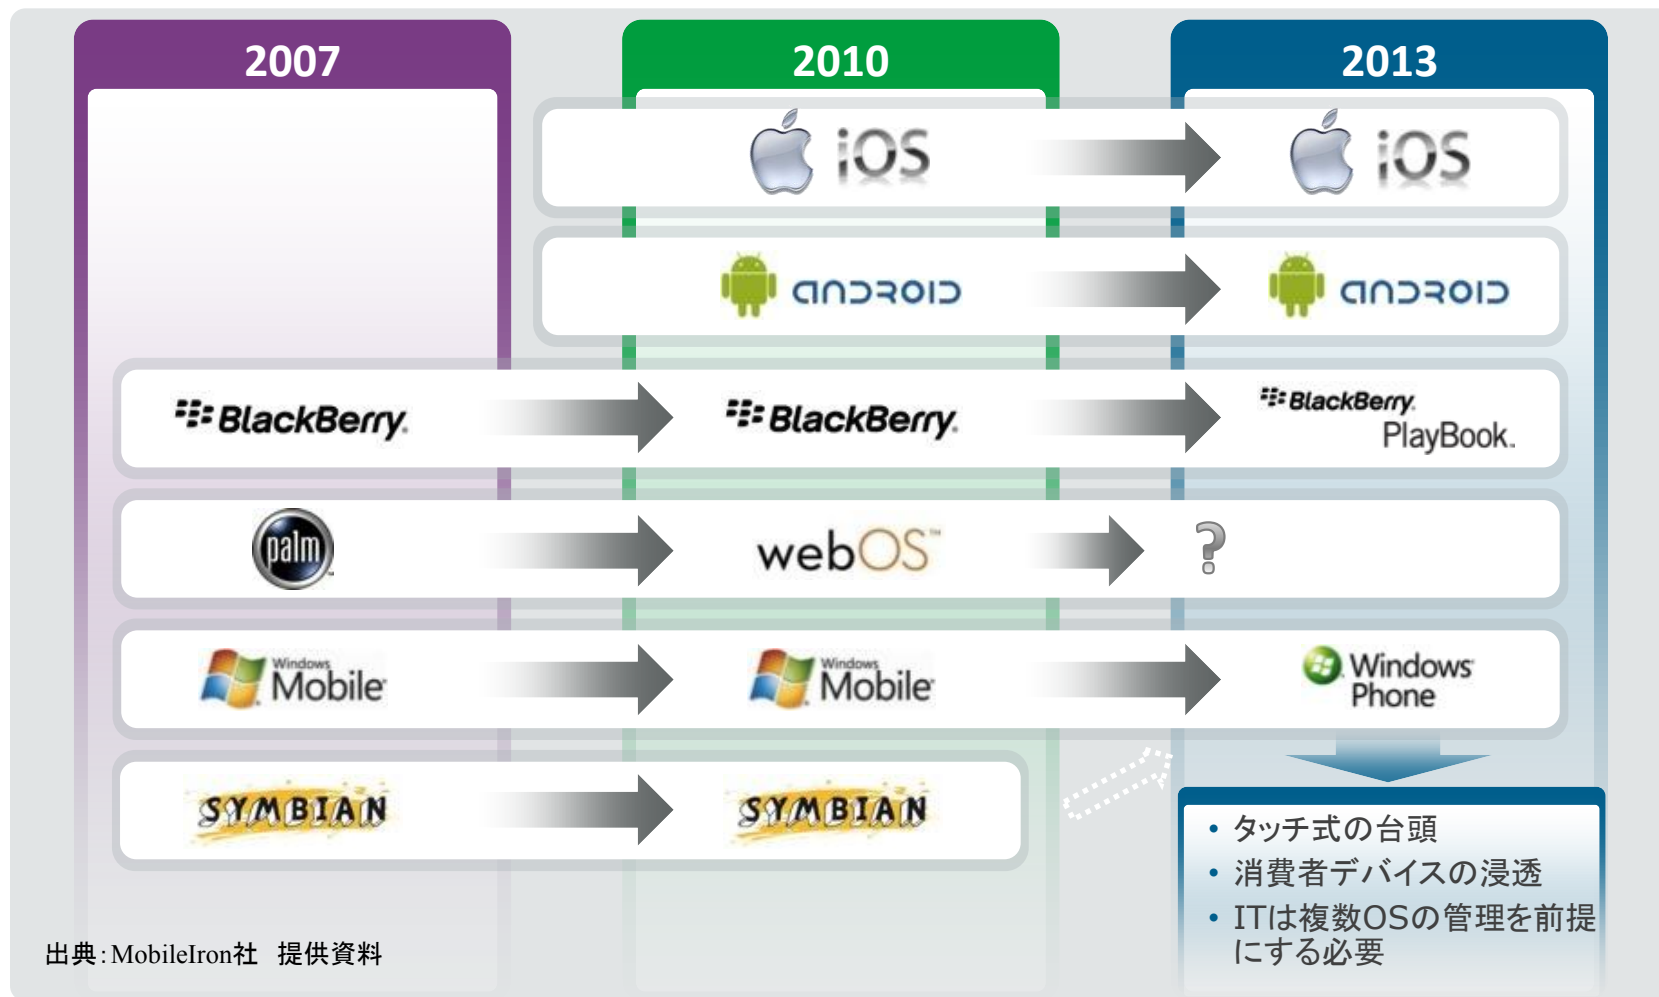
2007

2010

2013

iOS

iOS

ANDROID

ANDROID

BlackBerry

BlackBerry

BlackBerry PlayBook.

palm

webOS™

?

Windows Mobile

Windows Mobile

Windows Phone

SYMBIAN

SYMBIAN

• タッチ式の台頭
• 消費者デバイスの浸透
• ITは複数OSの管理を前提にする必要

出典:MobileIron社 提供資料